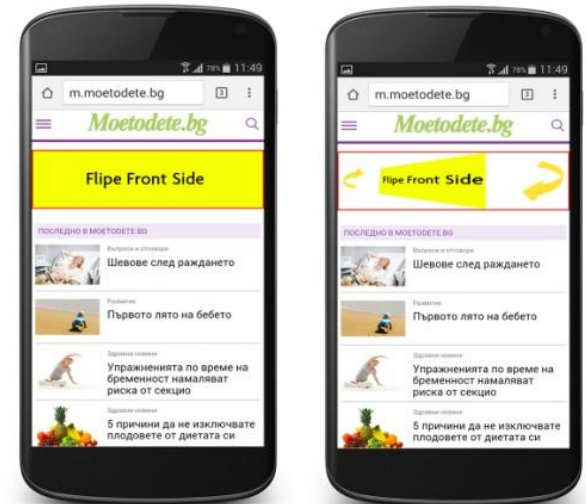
76% 11:49
m.moetodete.bg
3
Moetodete.bg
Flipe Front Side
ПОСЛЕДНО В MOETODETE.BG
Въпроси и отговори
Шевове след раждането
Развитие
Първото лято на бебето
Здравни новини
Упражненията по време на бременност намаляват риска от секцио
Здравни новини
5 причини да не изключвате плодовете от диетата си

76% 11:49
m.moetodete.bg
3
Moetodete.bg
Flipe Front Side
ПОСЛЕДНО В MOETODETE.BG
Въпроси и отговори
Шевове след раждането
Развитие
Първото лято на бебето
Здравни новини
Упражненията по време на бременност намаляват риска от секцио
Здравни новини
5 причини да не изключвате плодовете от диетата си